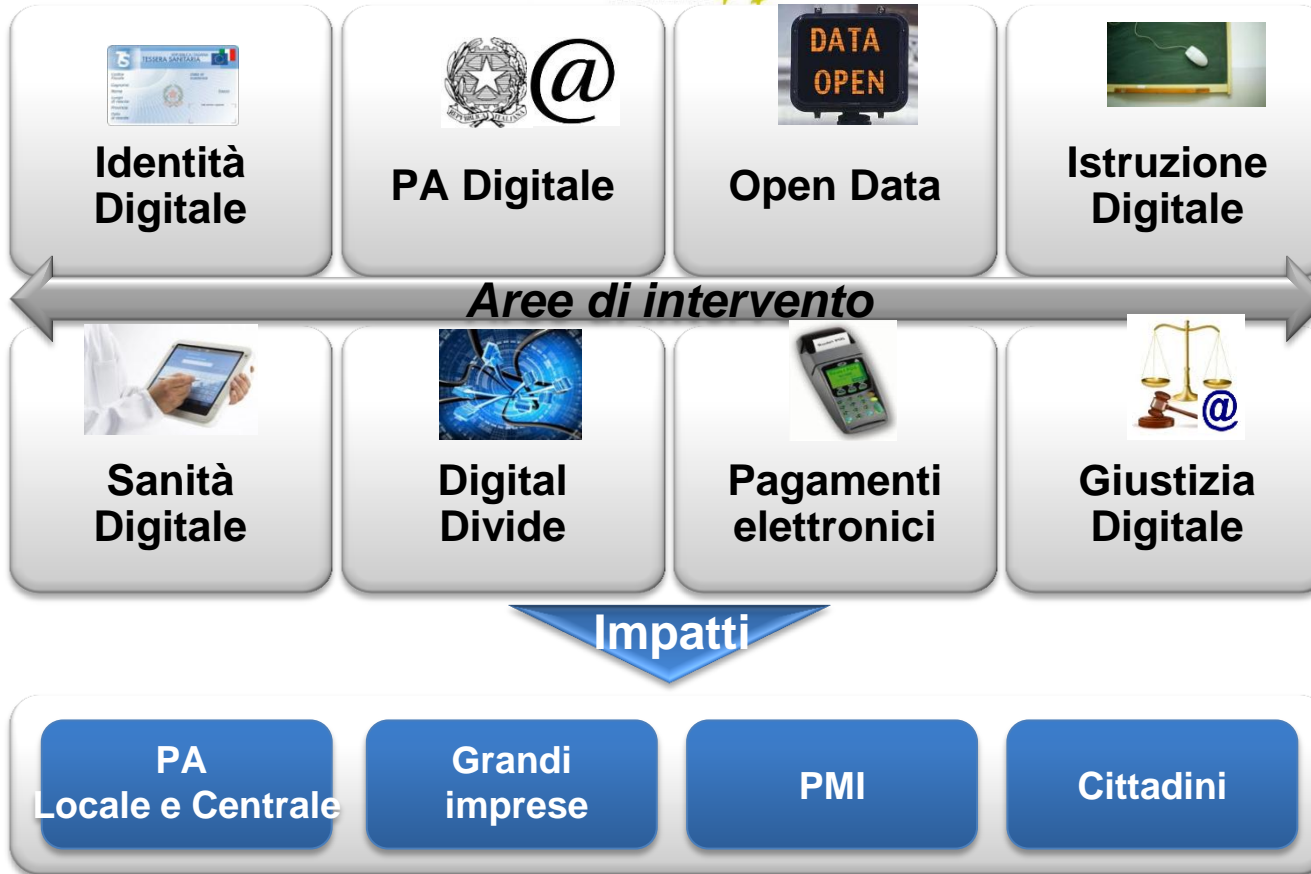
TESSERA SANITARIA

Identità Digitale

@

PA Digitale

DATA OPEN

Open Data

Istruzione Digitale

Aree di intervento

Sanità Digitale

Digital Divide

Pagamenti elettronici

@

Giustizia Digitale

Impatti

PA Locale e Centrale

Grandi imprese

PMI

Cittadini